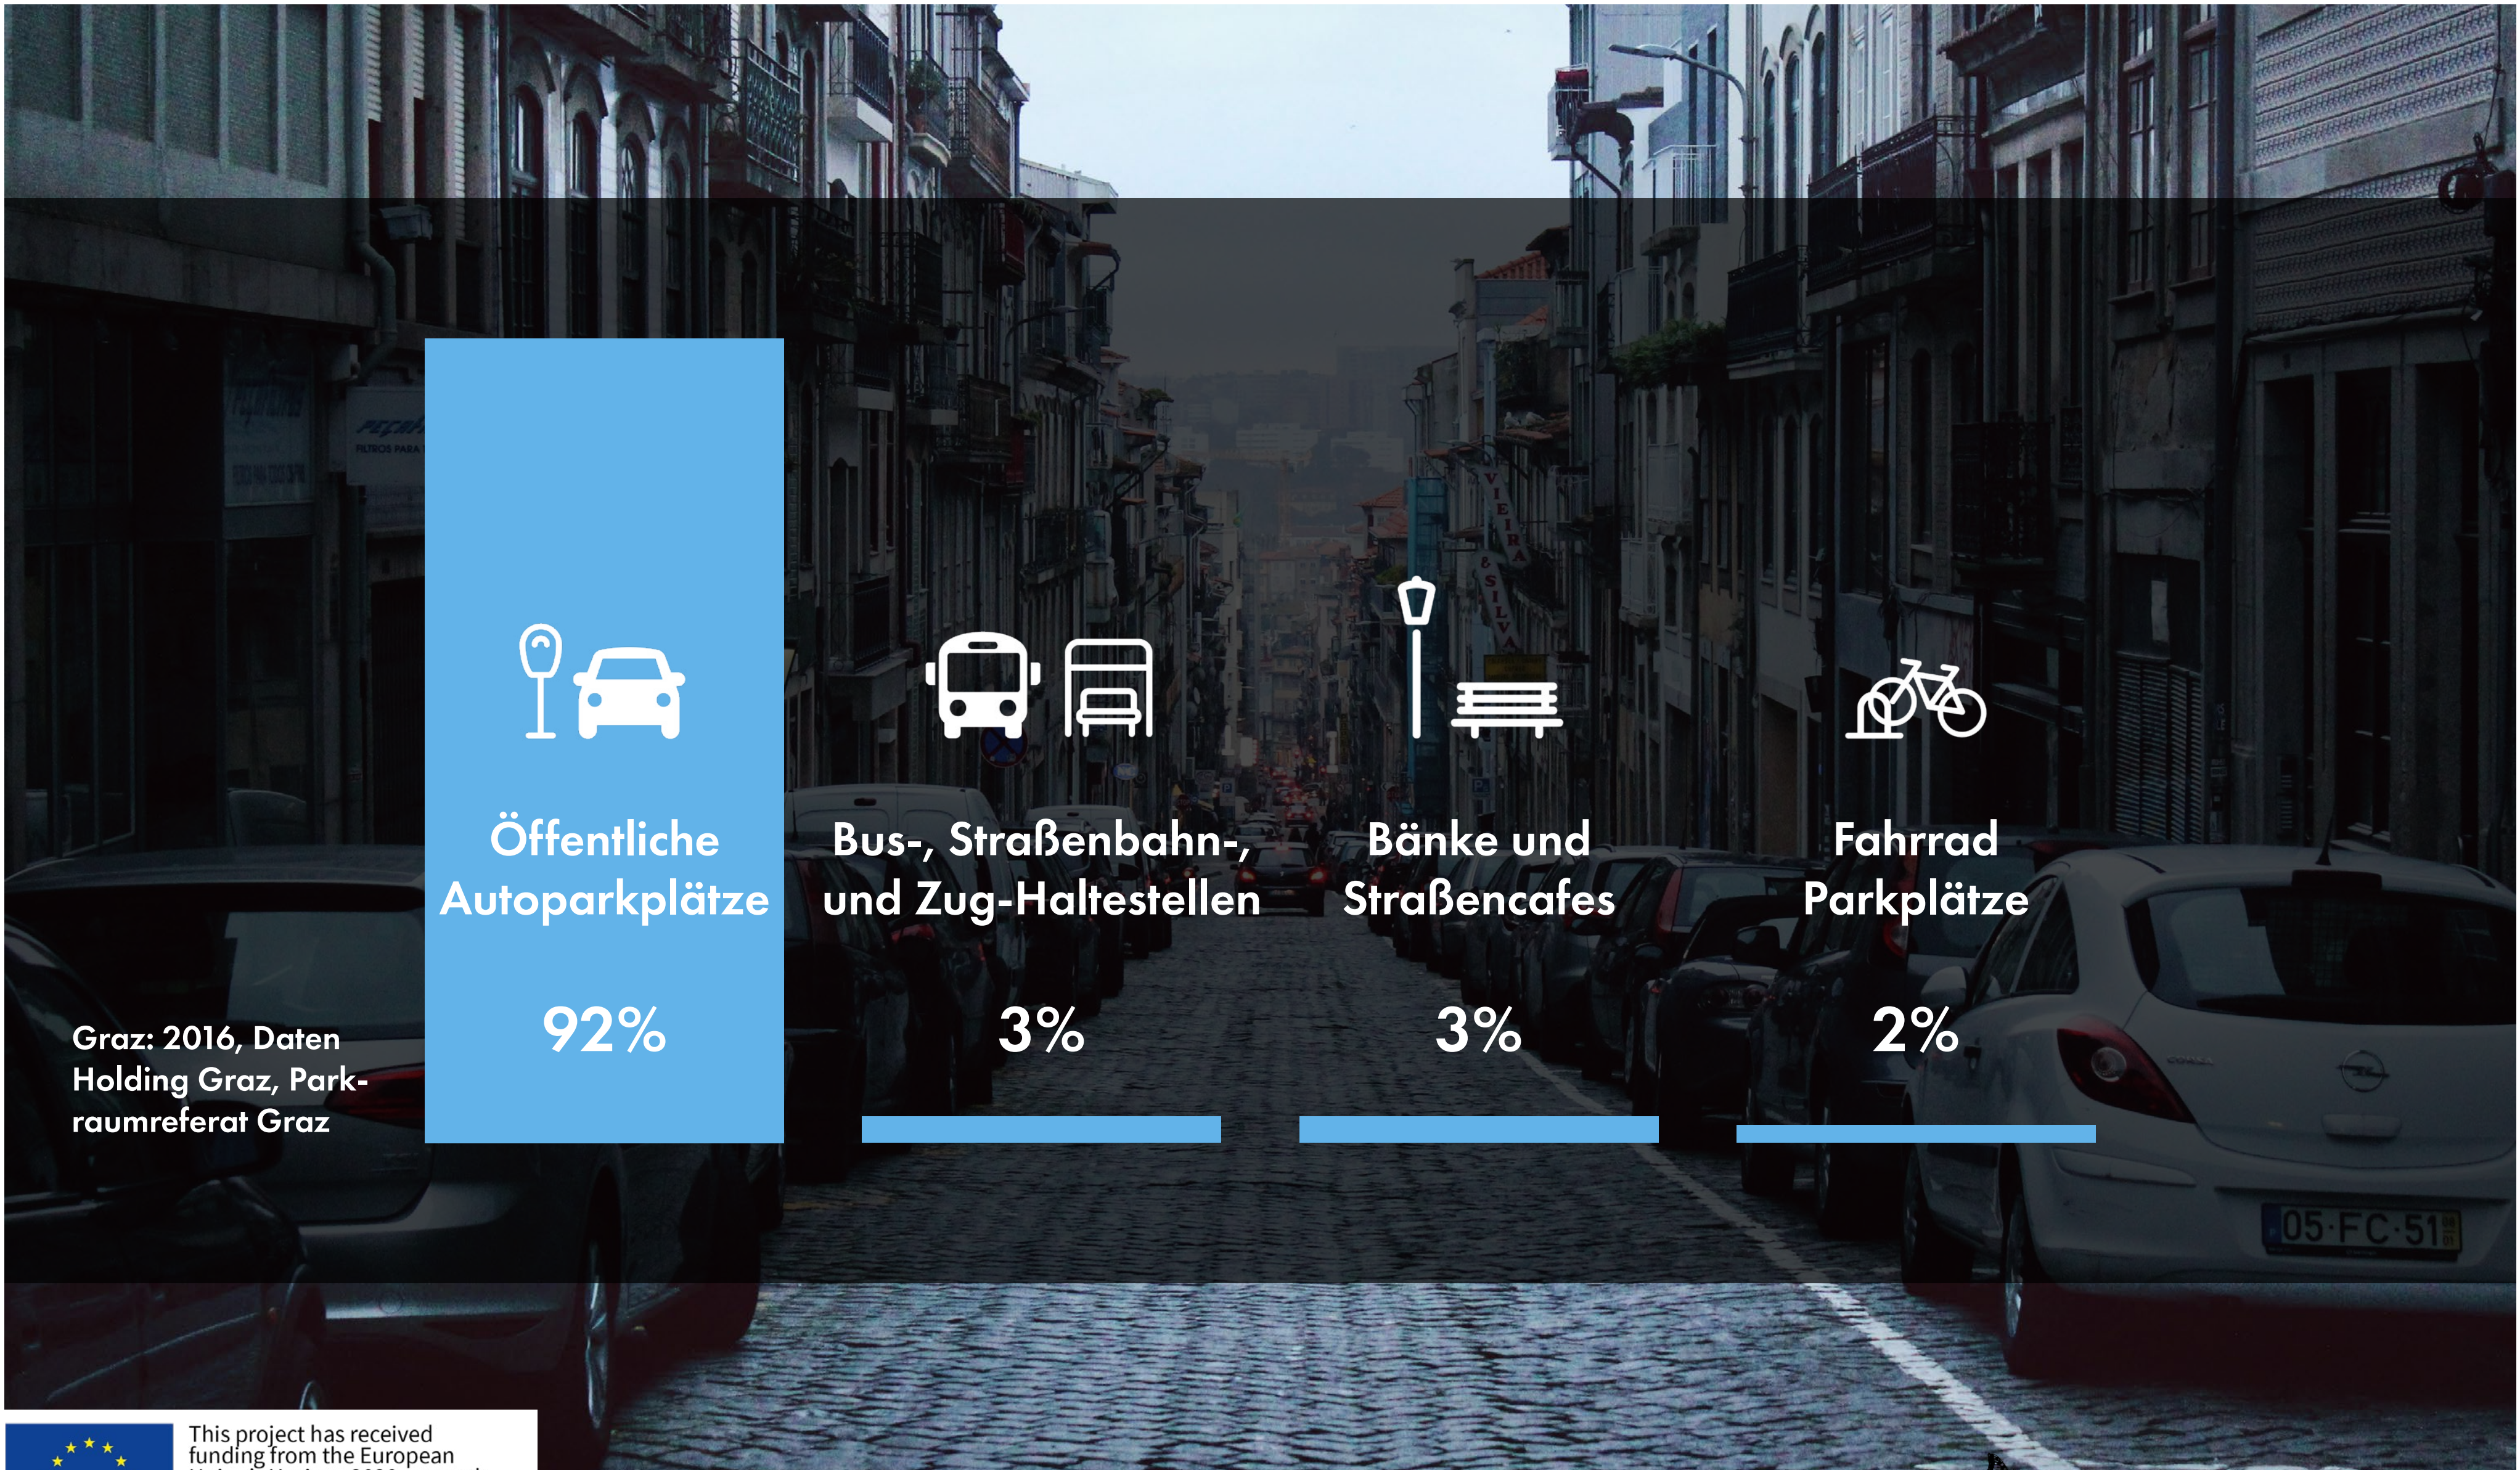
Öffentliche Autoparkplätze

92%

Bus-, Straßenbahn-, und Zug-Haltestellen

3%

Bänke und Straßencafes

3%

Fahrrad Parkplätze

2%

Graz: 2016, Daten Holding Graz, Parkraumreferat Graz

This project has received funding from the European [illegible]

VIEIRA & SILVA

05-FC-51